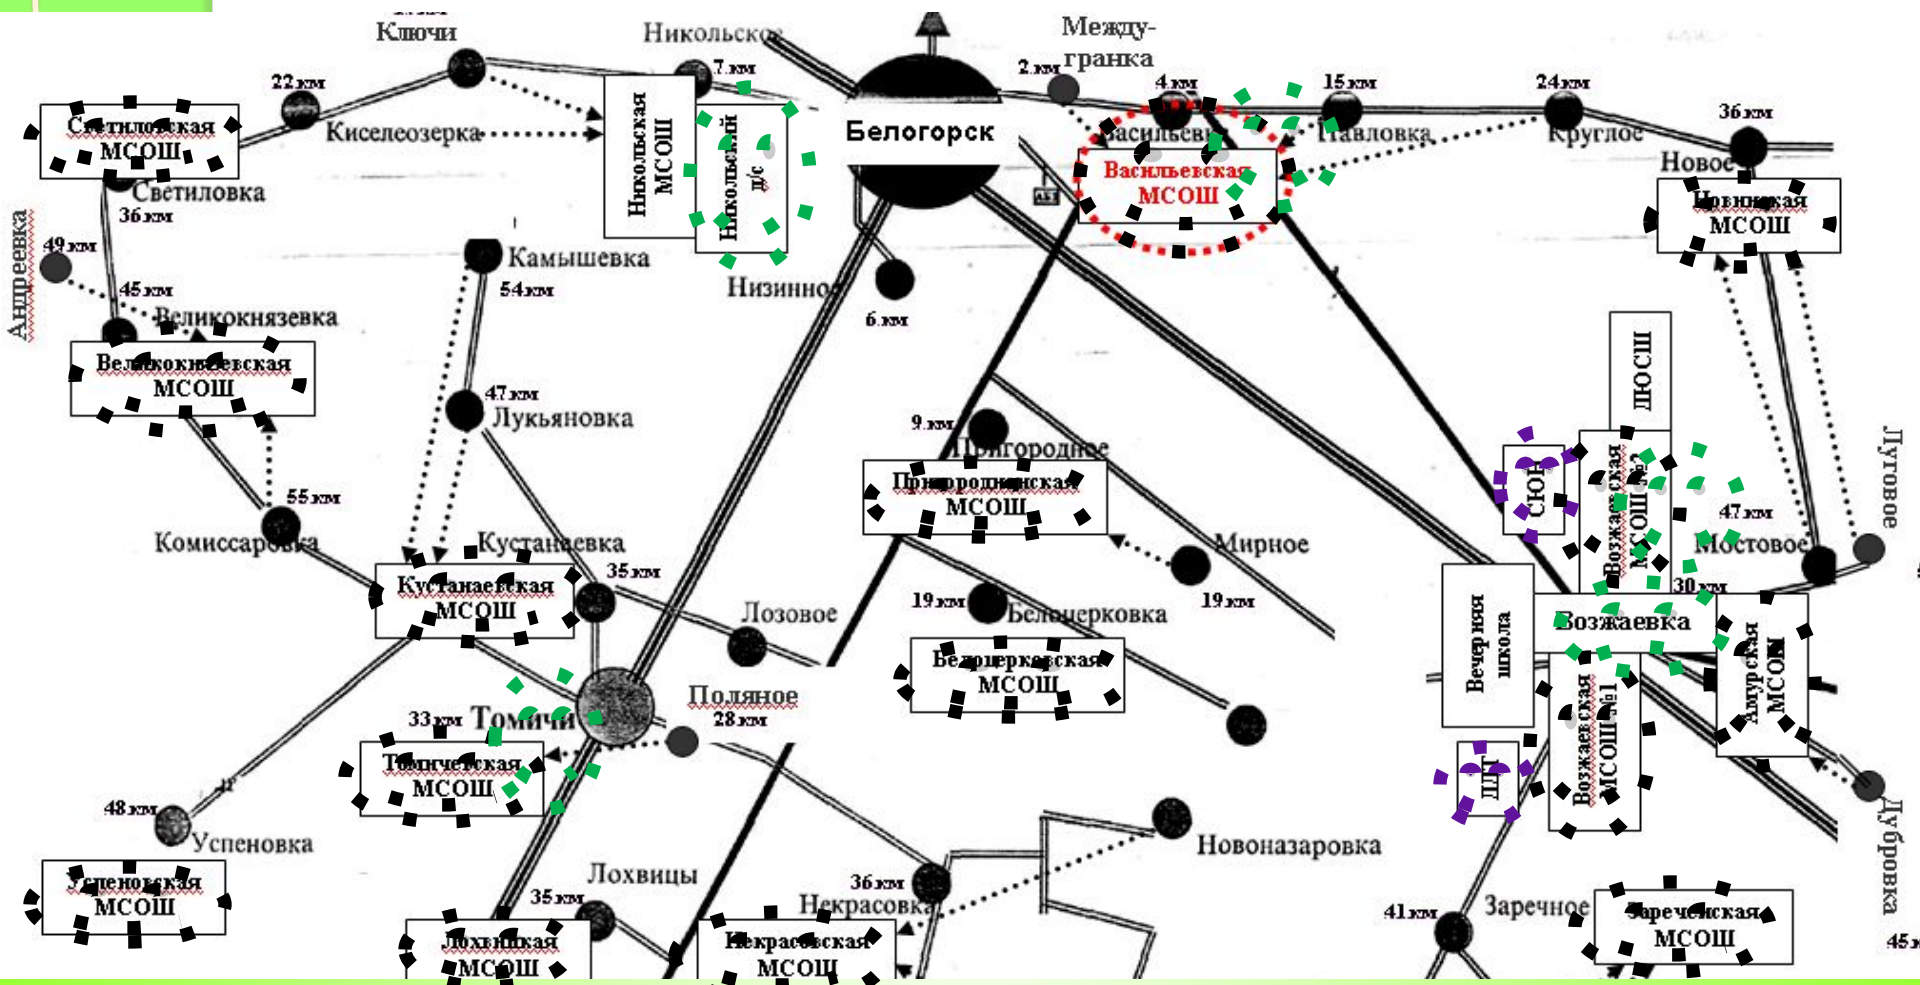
Ключи
Никольское
Между-гранка
22 км
7 км
2 км
4 км
15 км
24 км
36 км
Светиловская МСОШ
Киселеозерка
Никольская МСОШ
Никольский д/с
Белогорск
Васильевка
Павловка
Круглое
Новое
Васильевская МСОШ
Светиловка
36 км
Новинская МСОШ
Андреевка
49 км
Камышевка
54 км
Низинное
45 км
6 км
Великокнязевка
Великокнязевская МСОШ
ДЮСШ
47 км
Лукьяновка
9 км
Пригородное
Лутовое
СЮН
Возжаевская МСОШ №2
Пригородненская МСОШ
55 км
47 км
Комиссаровка
Кустанаевка
Мирное
Мостовое
30 км
Кустанаевская МСОШ
35 км
19 км
19 км
Белоцерковка
Лозовое
Вечерняя школа
Возжаевка
Амурская МСОШ
Белоцерковская МСОШ
Поляное
28 км
33 км
Томичи
Томичевская МСОШ
ДДТ
Возжаевская МСОШ №1
48 км
Успеновка
Новоназаровка
Дубровка
Лохвицы
36 км
35 км
Некрасовка
41 км
Заречное
Успеновская МСОШ
Зареченская МСОШ
45
Лохвицкая МСОШ
Некрасовская МСОШ